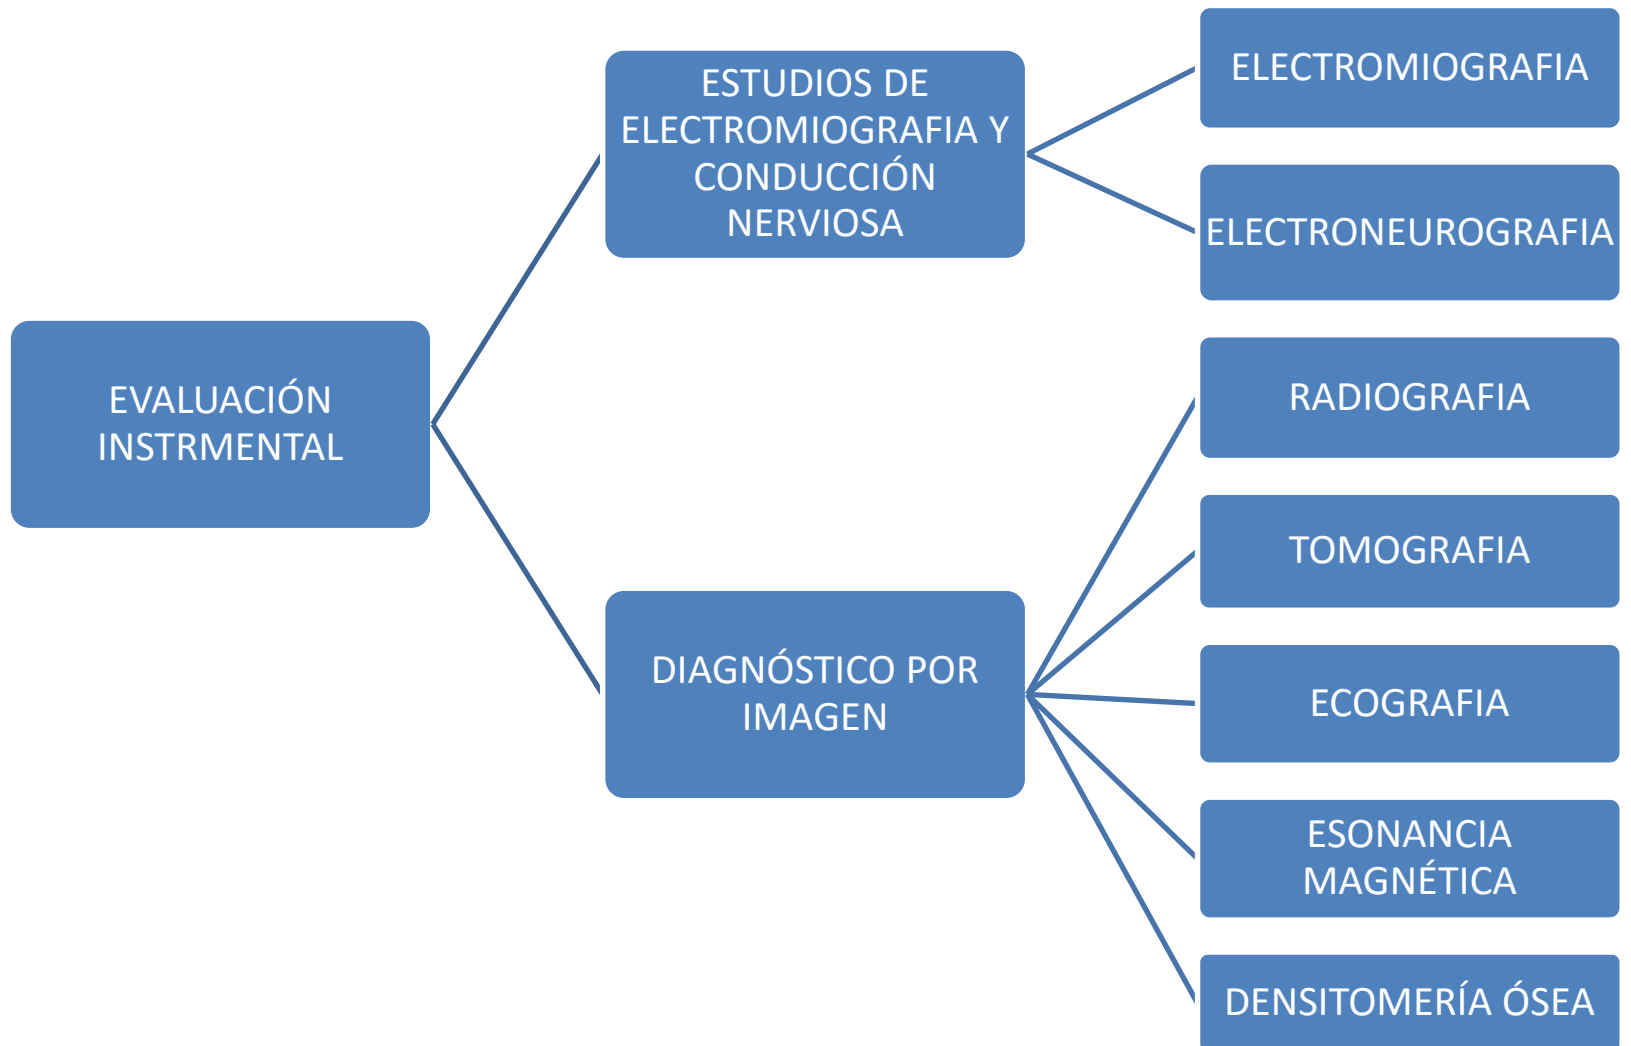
EVALUACIÓN INSTRMENTAL

ESTUDIOS DE ELECTROMIOGRAFIA Y CONDUCCIÓN NERVIOSA

ELECTROMIOGRAFIA

ELECTRONEUROGRAFIA

DIAGNÓSTICO POR IMAGEN

RADIOGRAFIA

TOMOGRAFIA

ECOGRAFIA

ESONANCIA MAGNÉTICA

DENSITOMERÍA ÓSEA